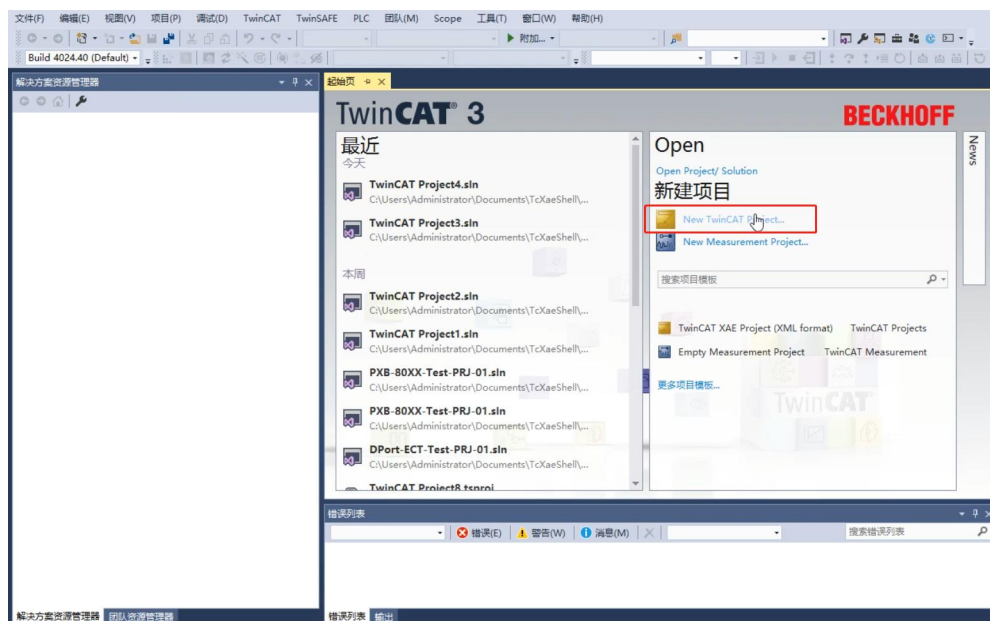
文件(F) 编辑(E) 视图(V) 项目(P) 调试(D) TwinCAT TwinSAFE PLC 团队(M) Scope 工具(T) 窗口(W) 帮助(H)

▶ 附加...

Build 4024.40 (Default)

解决方案资源管理器

起始页

TwinCAT 3

BECKHOFF

最近

今天

TwinCAT Project4.sln
C:\Users\Administrator\Documents\TcXaeShell\...

TwinCAT Project3.sln
C:\Users\Administrator\Documents\TcXaeShell\...

本周

TwinCAT Project2.sln
C:\Users\Administrator\Documents\TcXaeShell\...

TwinCAT Project1.sln
C:\Users\Administrator\Documents\TcXaeShell\...

PXB-80XX-Test-PRJ-01.sln
C:\Users\Administrator\Documents\TcXaeShell\...

PXB-80XX-Test-PRJ-01.sln
C:\Users\Administrator\Documents\TcXaeShell\...

DPort-ECT-Test-PRJ-01.sln
C:\Users\Administrator\Documents\TcXaeShell\...

TwinCAT Project8.tsproj

Open

Open Project/ Solution

新建项目

New TwinCAT Project...

New Measurement Project...

搜索项目模板

TwinCAT XAE Project (XML format) TwinCAT Projects

Empty Measurement Project TwinCAT Measurement

更多项目模板...

News

TwinCAT

错误列表

错误(E) 警告(W) 消息(M)

搜索错误列表

解决方案资源管理器 团队资源管理器

错误列表 输出